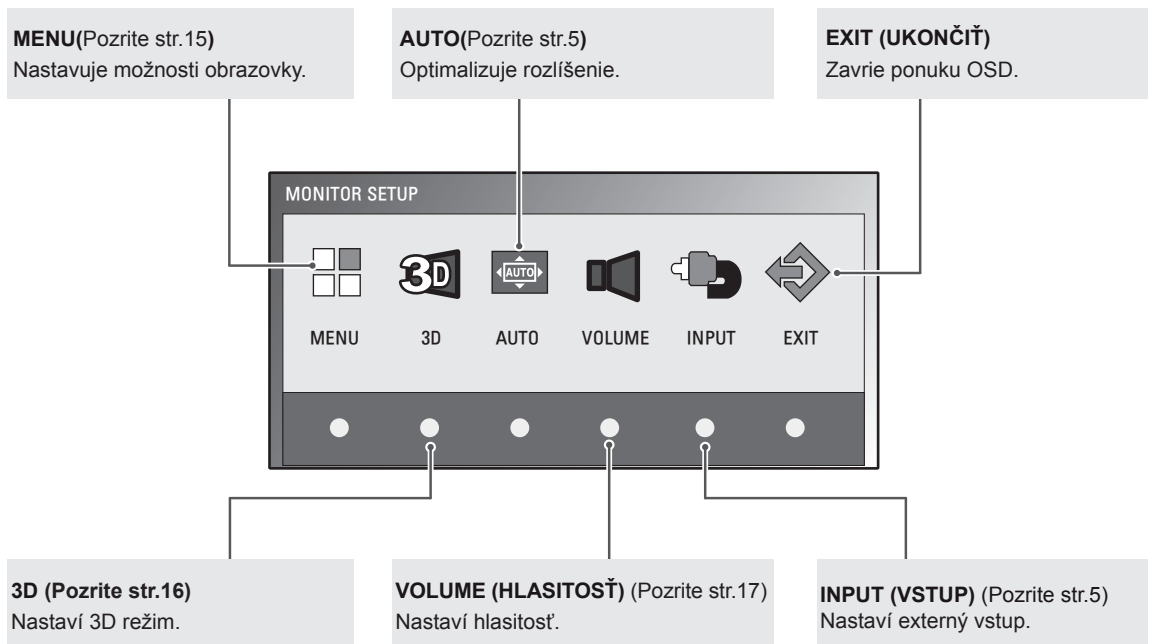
MENU(Pozrite str.15)
Nastavuje možnosti obrazovky.

AUTO(Pozrite str.5)
Optimalizuje rozlíšenie.

EXIT (UKONČIŤ)
Zavrie ponuku OSD.

MONITOR SETUP

3D

AUTO

MENU 3D AUTO VOLUME INPUT EXIT

3D (Pozrite str.16)
Nastaví 3D režim.

VOLUME (HLASITOSŤ) (Pozrite str.17)
Nastaví hlasitosť.

INPUT (VSTUP) (Pozrite str.5)
Nastaví externý vstup.